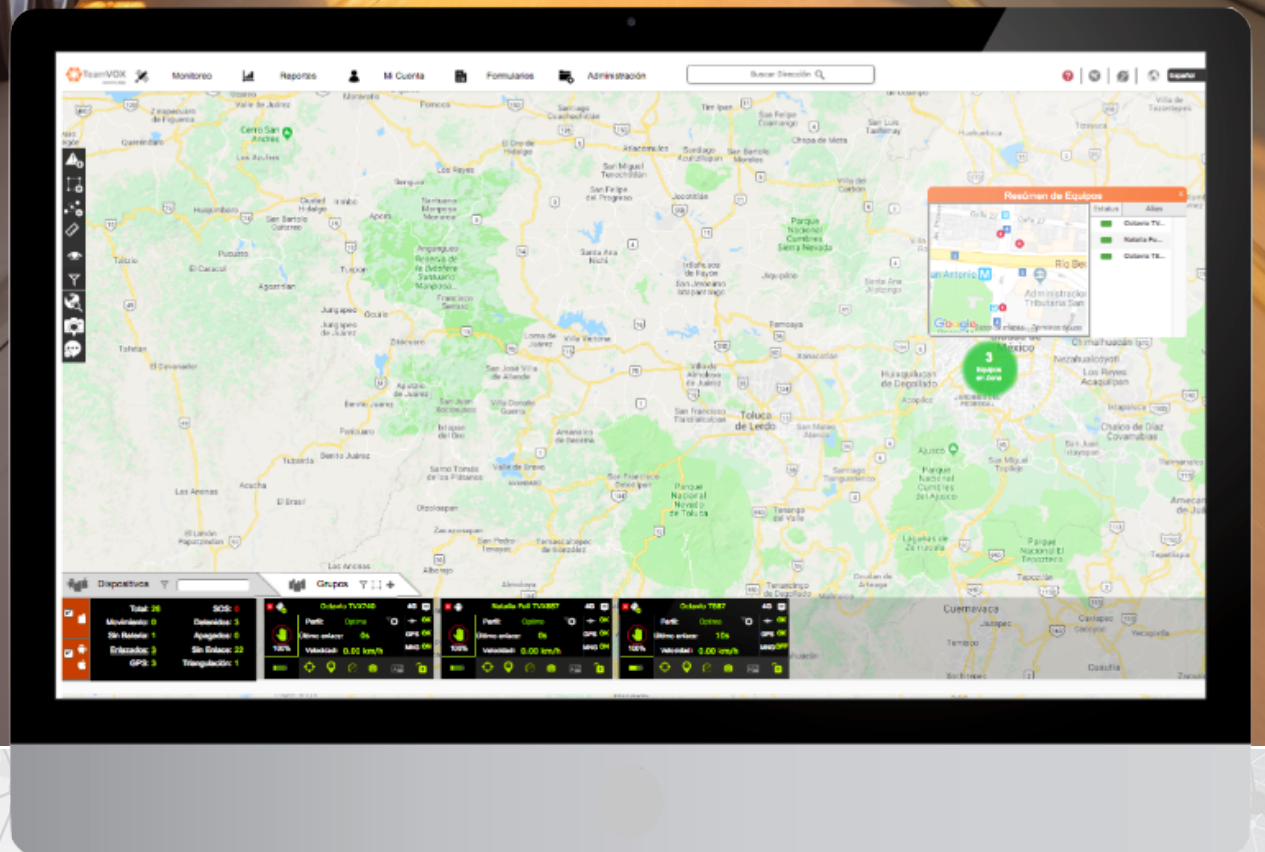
TeamVOX Monitoreo Reportes Mi Cuenta Formularios Administración

Buscar Dirección

Español

Resúmen de Equipos

Status Alias

Celaris TV...
Natalia Pu...
Celaris TE...

3 Equipos en zona

Toluca de Lerdo

Parque Nacional Nevado de Toluca

Ciudad de México

Cuernavaca

Dispositivos

Grupos

Total: 26 SOS: 0
Movimiento: 0 Detenidos: 3
Sin Relevo: 1 Apagados: 0
Enlazados: 3 Sin Enlace: 22
GPS: 3 Triangulación: 1

Celaris TVX740
Perfil: Optima
Último enlace: 0s
Velocidad: 0.00 km/h
100%
4G
GPS OK
MNG ON

Natalia Puli TVX857
Perfil: Optima
Último enlace: 0s
Velocidad: 0.00 km/h
100%
4G
GPS OK
MNG ON

Celaris TE67
Perfil: Optima
Último enlace: 10s
Velocidad: 0.00 km/h
100%
4G
GPS OK
MNG OFF